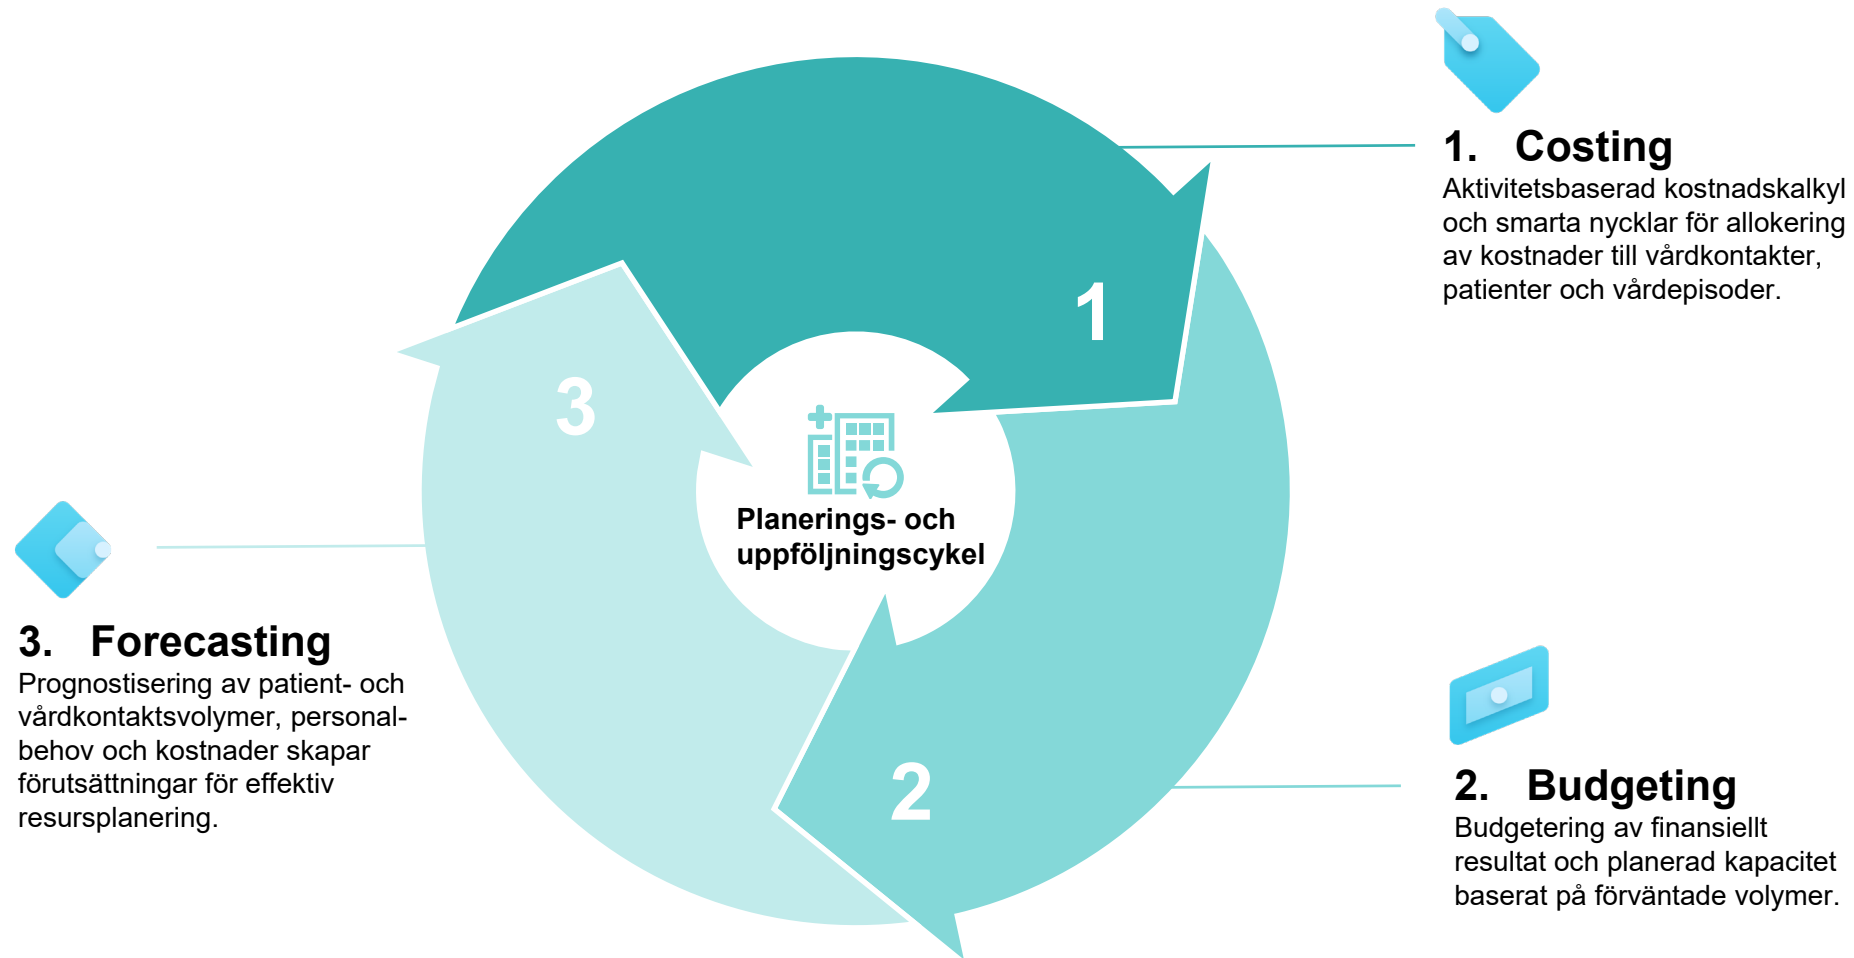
1. Costing
Aktivitetsbaserad kostnadskalkyl och smarta nycklar för allokering av kostnader till vårdkontakter, patienter och vårdepisoder.

1

3

Planerings- och uppföljningscykel

2

3. Forecasting
Prognostisering av patient- och vårdkontaktsvolymer, personalbehov och kostnader skapar förutsättningar för effektiv resursplanering.

2. Budgeting
Budgetering av finansiellt resultat och planerad kapacitet baserat på förväntade volymer.